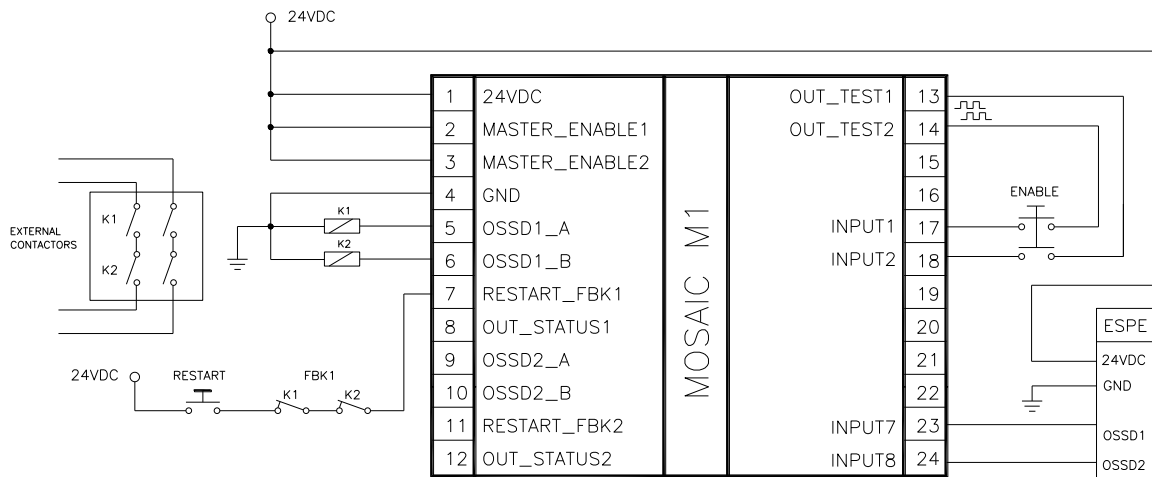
24VDC

| 1 | 24VDC | MOSAIC M1 | | 13 |
|---|---|---|---|---|
| 2 | MASTER_ENABLE1 | | OUT_TEST1 | 13 |
| 3 | MASTER_ENABLE2 | | OUT_TEST2 | 14 |
| 4 | GND | | | 15 |
| 5 | OSSD1_A | | | 16 |
| 6 | OSSD1_B | | INPUT1 | 17 |
| 7 | RESTART_FBK1 | | INPUT2 | 18 |
| 8 | OUT_STATUS1 | | | 19 |
| 9 | OSSD2_A | | | 20 |
| 10 | OSSD2_B | | | 21 |
| 11 | RESTART_FBK2 | | | 22 |
| 12 | OUT_STATUS2 | | INPUT7 | 23 |
| | | | INPUT8 | 24 |

EXTERNAL CONTACTORS

K1

K2

K1

K2

24VDC

RESTART

FBK1

K1

K2

ENABLE

ESPE

24VDC

GND

OSSD1

OSSD2